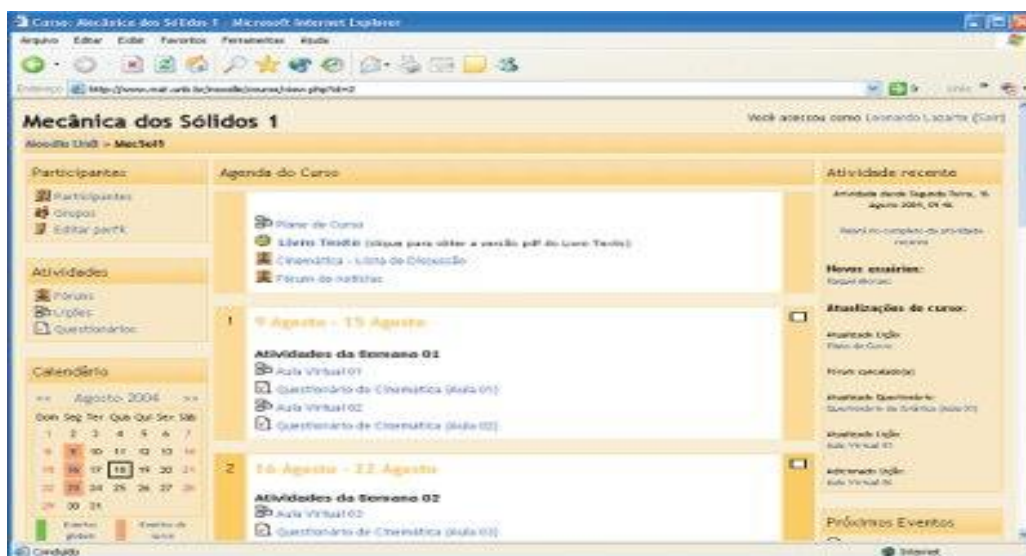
Curso: Mecânica dos Sólidos 1 - Microsoft Internet Explorer

Arquivo Editar Exibir Favoritos Ferramentas Ajuda

Endereço http://www.mat.unb.br/moodle/course/view.php?id=2

Mecânica dos Sólidos 1

Você acessou como Leonardo Lazarte (Sair)

Moodle UnB » MecSol1

Participantes
Participantes
Grupos
Editar perfil

Atividades
Fóruns
Lições
Questionários

Calendário
<< Agosto 2004 >>
Dom Seg Ter Qua Qui Sex Sáb
1 2 3 4 5 6 7
8 9 10 11 12 13 14
15 16 17 18 19 20 21
22 23 24 25 26 27 28
29 30 31

Eventos globais
Eventos do curso

Agenda do Curso

Plano de Curso
Livro Texto (clique para obter a versão pdf do Livro Texto)
Cinemática - Lista de Discussão
Fórum de notícias

1 9 Agosto - 15 Agosto

Atividades da Semana 01
Aula Virtual 01
Questionário de Cinemática (Aula 01)
Aula Virtual 02
Questionário de Cinemática (Aula 02)

2 16 Agosto - 22 Agosto

Atividades da Semana 02
Aula Virtual 03
Questionário de Cinemática (Aula 03)

Atividade recente

Atividade desde Segunda-Feira, 16 Agosto 2004, 09:46

Relatório completo da atividade recente

Novos usuários:
Raquel Moraes

Atualizações do curso:

Atualizado Lição:
Plano de Curso

Fórum apagado(s)

Atualizado Questionário:
Questionário de Estática (Aula 01)

Atualizado Lição:
Aula Virtual 01

Adicionado Lição:
Aula Virtual 06

Próximos Eventos

Concluído

Internet